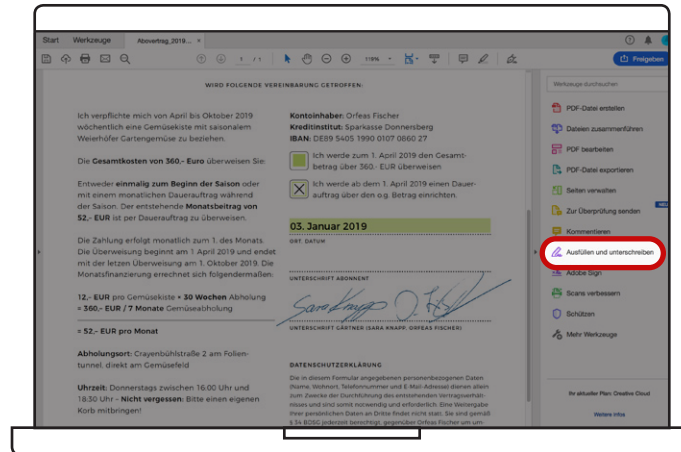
Start Werkzeuge Abovertrag_2019... ×

1 / 1 119%

Freigeben

WIRD FOLGENDE VEREINBARUNG GETROFFEN:

Ich verpflichte mich von April bis Oktober 2019 wöchentlich eine Gemüsekiste mit saisonalem Weierhöfer Gartengemüse zu beziehen.

Die **Gesamtkosten von 360,- Euro** überweisen Sie:

Entweder **einmalig zum Beginn der Saison** oder mit einem monatlichen Dauerauftrag während der Saison. Der entstehende **Monatsbeitrag von 52,- EUR** ist per Dauerauftrag zu überweisen.

Die Zahlung erfolgt monatlich zum 1. des Monats. Die Überweisung beginnt am 1 April 2019 und endet mit der letzten Überweisung am 1. Oktober 2019. Die Monatsfinanzierung errechnet sich folgendermaßen:

**12,- EUR** pro Gemüsekiste × **30 Wochen** Abholung = **360,- EUR / 7 Monate** Gemüseabholung

**= 52,- EUR pro Monat**

**Abholungsort:** Crayenbühlstraße 2 am Folientunnel, direkt am Gemüsefeld

**Uhrzeit:** Donnerstags zwischen 16:00 Uhr und 18:30 Uhr – **Nicht vergessen:** Bitte einen eigenen Korb mitbringen!

**Kontoinhaber:** Orfeas Fischer
**Kreditinstitut:** Sparkasse Donnersberg
**IBAN:** DE89 5405 1990 0107 0860 27

Ich werde zum 1. April 2019 den Gesamtbetrag über 360,- EUR überweisen

Ich werde ab dem 1. April 2019 einen Dauerauftrag über den o.g. Betrag einrichten.

03. Januar 2019
ORT, DATUM

UNTERSCHRIFT ABONNENT

Sara Knapp

UNTERSCHRIFT GÄRTNER (SARA KNAPP, ORFEAS FISCHER)

DATENSCHUTZERKLÄRUNG

Die in diesem Formular angegebenen personenbezogenen Daten (Name, Wohnort, Telefonnummer und E-Mail-Adresse) dienen allein zum Zwecke der Durchführung des entstehenden Vertragsverhältnisses und sind somit notwendig und erforderlich. Eine Weitergabe Ihrer persönlichen Daten an Dritte findet nicht statt. Sie sind gemäß § 34 BDSG jederzeit berechtigt, gegenüber Orfeas Fischer um um-

Werkzeuge durchsuchen

PDF-Datei erstellen
Dateien zusammenführen
PDF bearbeiten
PDF-Datei exportieren
Seiten verwalten
Zur Überprüfung senden
Kommentieren
Ausfüllen und unterschreiben
Adobe Sign
Scans verbessern
Schützen
Mehr Werkzeuge

NEU

Ihr aktueller Plan: Creative Cloud
Weitere Infos